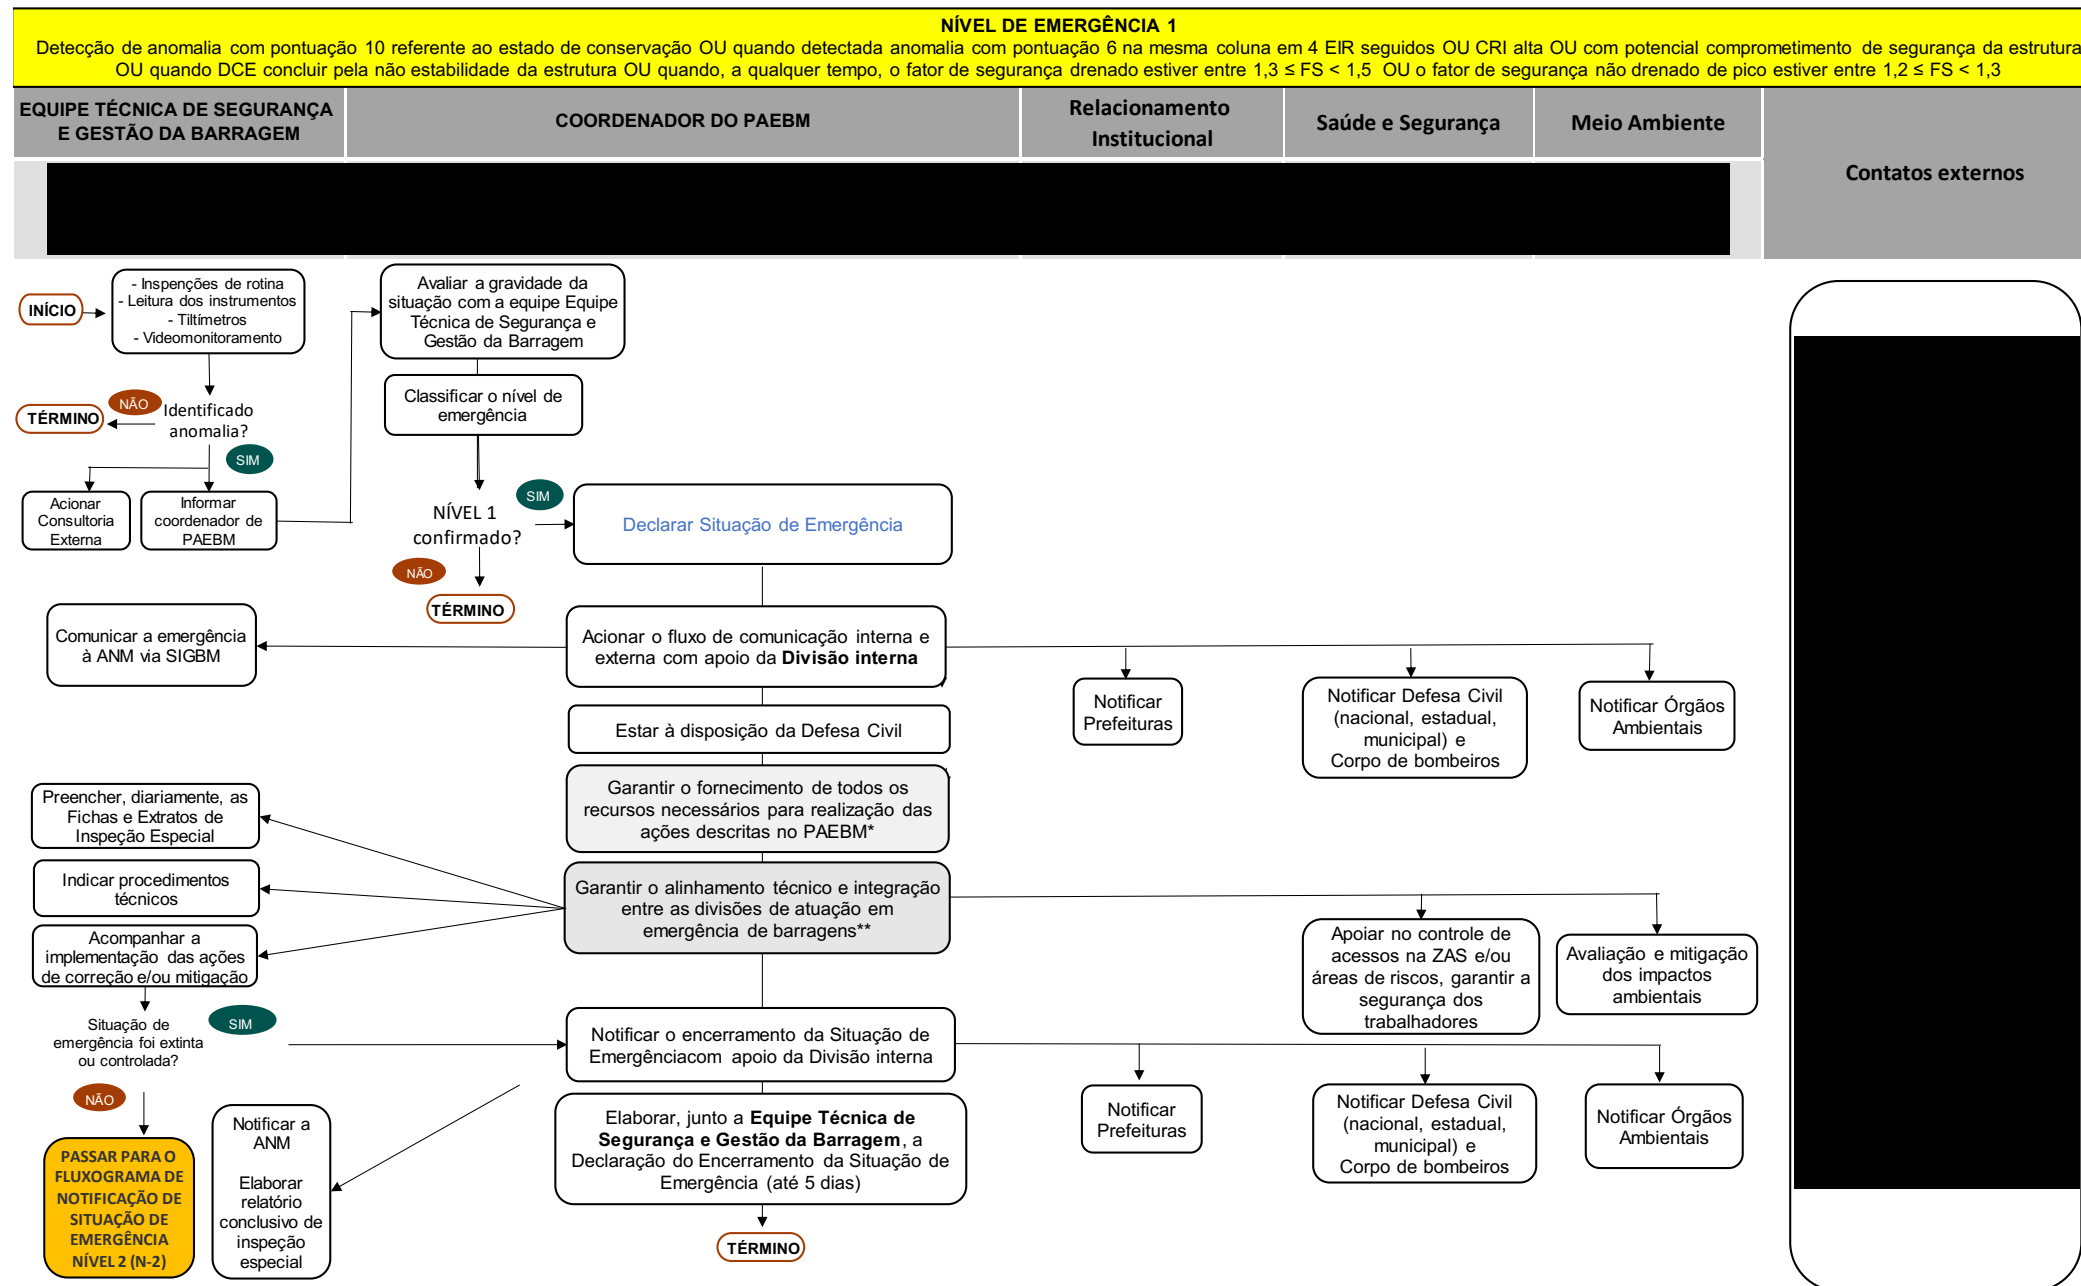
NÍVEL DE EMERGÊNCIA 1

Detecção de anomalia com pontuação 10 referente ao estado de conservação OU quando detectada anomalia com pontuação 6 na mesma coluna em 4 EIR seguidos OU CRI alta OU com potencial comprometimento de segurança da estrutura OU quando DCE concluir pela não estabilidade da estrutura OU quando, a qualquer tempo, o fator de segurança drenado estiver entre 1,3 ≤ FS < 1,5 OU o fator de segurança não drenado de pico estiver entre 1,2 ≤ FS < 1,3

| EQUIPE TÉCNICA DE SEGURANÇA E GESTÃO DA BARRAGEM | COORDENADOR DO PAEBM | Relacionamento Institucional | Saúde e Segurança | Meio Ambiente | Contatos externos |
|---|---|---|---|---|---|

INÍCIO

- Inspenções de rotina
- Leitura dos instrumentos
- Tiltímetros
- Videomonitoramento

NÃO
TÉRMINO
Identificado anomalia?
SIM

Acionar Consultoria Externa

Informar coordenador de PAEBM

Avaliar a gravidade da situação com a equipe Equipe Técnica de Segurança e Gestão da Barragem

Classificar o nível de emergência

NÍVEL 1 confirmado?
SIM
NÃO
TÉRMINO

Declarar Situação de Emergência

Comunicar a emergência à ANM via SIGBM

Acionar o fluxo de comunicação interna e externa com apoio da **Divisão interna**

Notificar Prefeituras

Notificar Defesa Civil (nacional, estadual, municipal) e Corpo de bombeiros

Notificar Órgãos Ambientais

Estar à disposição da Defesa Civil

Garantir o fornecimento de todos os recursos necessários para realização das ações descritas no PAEBM*

Preencher, diariamente, as Fichas e Extratos de Inspeção Especial

Indicar procedimentos técnicos

Acompanhar a implementação das ações de correção e/ou mitigação

Garantir o alinhamento técnico e integração entre as divisões de atuação em emergência de barragens**

Apoiar no controle de acessos na ZAS e/ou áreas de riscos, garantir a segurança dos trabalhadores

Avaliação e mitigação dos impactos ambientais

Situação de emergência foi extinta ou controlada?
SIM
NÃO

Notificar o encerramento da Situação de Emergênciacom apoio da Divisão interna

Notificar Prefeituras

Notificar Defesa Civil (nacional, estadual, municipal) e Corpo de bombeiros

Notificar Órgãos Ambientais

PASSAR PARA O FLUXOGRAMA DE NOTIFICAÇÃO DE SITUAÇÃO DE EMERGÊNCIA NÍVEL 2 (N-2)

Notificar a ANM

Elaborar relatório conclusivo de inspeção especial

Elaborar, junto a **Equipe Técnica de Segurança e Gestão da Barragem**, a Declaração do Encerramento da Situação de Emergência (até 5 dias)

TÉRMINO